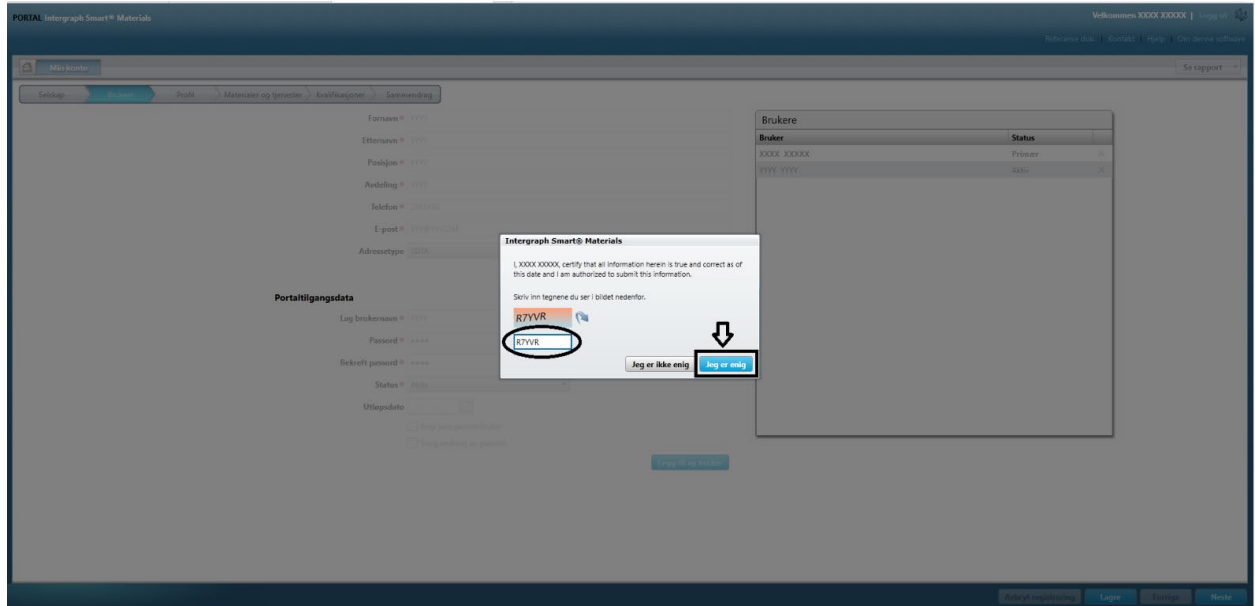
PORTAL Intergraph Smart® Materials

Velkommen XXXX XXXXX | Logg ut

Relaterte dok. | Kontakt | Hjelp | Om denne software

Min konto

Se rapport

Selskap | Brukere | Profil | Materialer og tjenester | Kvalifikasjoner | Sammendrag

Fornavn * YYYY

Etternavn * YYYY

Posisjon * YYYY

Avdeling * YYYY

Telefon * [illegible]

E-post * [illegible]

Adressetype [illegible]

Portaltilgangsdata

Logg brukernavn * YYYY

Passord * ••••

Bekreft passord * ••••

Status * Aktiv

Utløpsdato

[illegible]

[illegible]

Legg til ny bruker

Brukere

| Bruker | Status |
|---|---|
| XXXX XXXXX | Primær |
| YYYY YYYY | Aktiv |

Intergraph Smart® Materials

I, XXXX XXXXX, certify that all information herein is true and correct as of this date and I am authorized to submit this information.

Skriv inn tegnene du ser i bildet nedenfor.

R7YVR

R7YVR

Jeg er ikke enig

Jeg er enig

Avbryt registrering | Lagre | Forrige | Neste